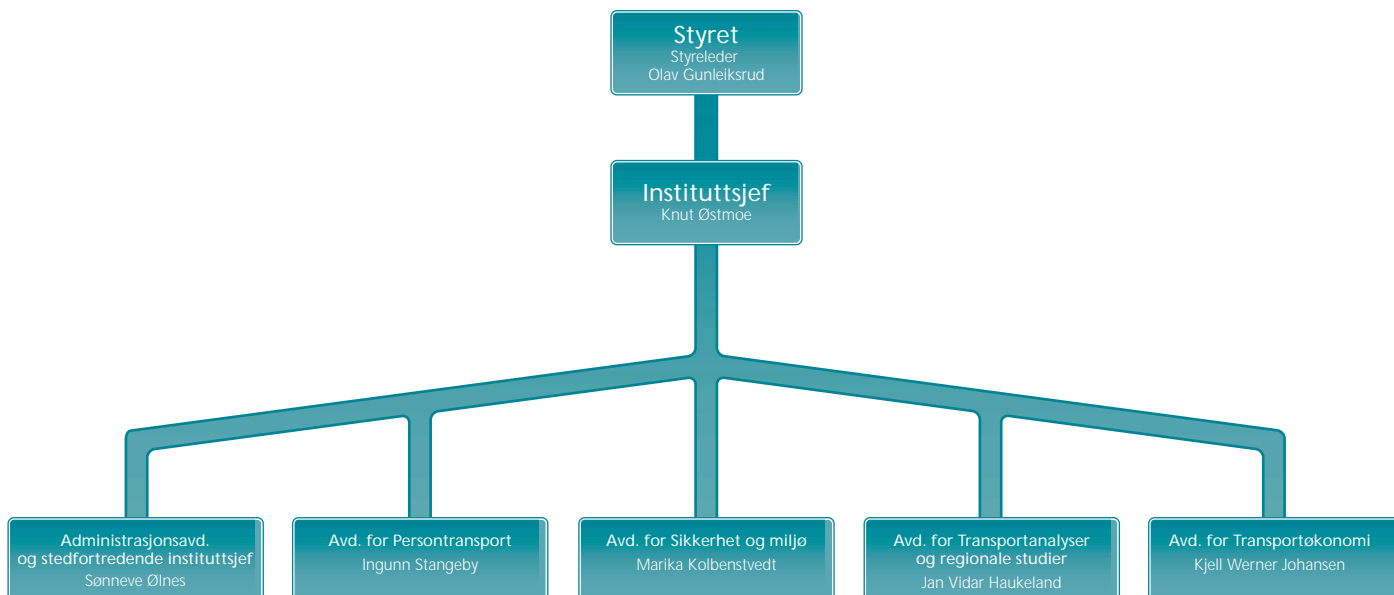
Styret
Styreleder
Olav Gunleiksrud

Instituttsjef
Knut Østmoe

Administrasjonsavd. og stedfortredende instituttsjef
Sønneve Ølnes

Avd. for Persontransport
Ingunn Stangeby

Avd. for Sikkerhet og miljø
Marika Kolbenstvedt

Avd. for Transportanalyser og regionale studier
Jan Vidar Haukeland

Avd. for Transportøkonomi
Kjell Werner Johansen